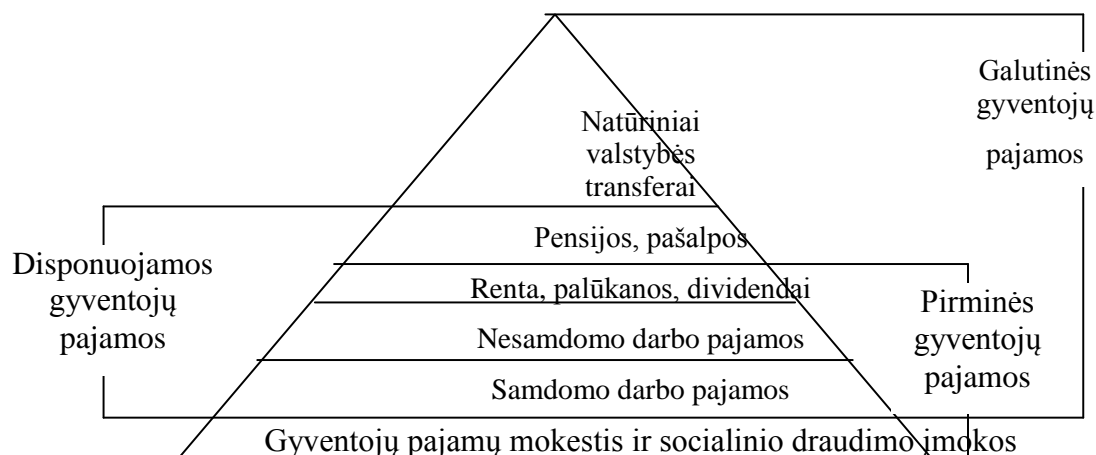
Galutinės gyventojų pajamos

Natūriniai valstybės transferai

Pensijos, pašalpos

Disponuojamos gyventojų pajamos

Renta, palūkanos, dividendai

Pirminės gyventojų pajamos

Nesamdomo darbo pajamos

Samdomo darbo pajamos

Gyventojų pajamų mokestis ir socialinio draudimo įmokos